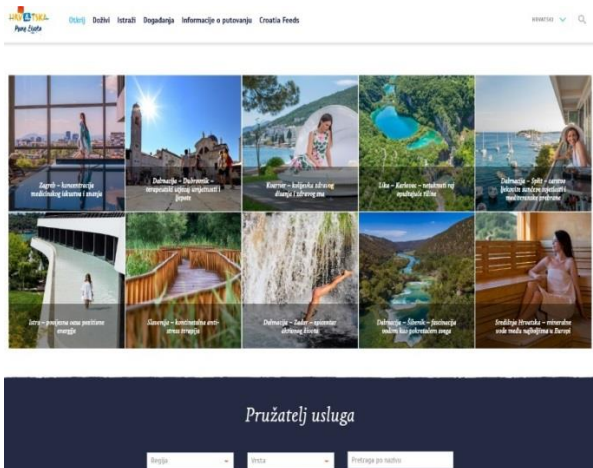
HRVATSKA
Puna života

Otkrij Doživi Istraži Događanja Informacije o putovanju Croatia Feeds

HRVATSKI

Zagreb – koncentracija medicinskog iskustva i znanja

Dalmacija – Dubrovnik – terapeutski učinak umjetnosti i ljepote

Kvarner – kolijevka zdravog disanja i zdravog sna

Lika – Karlovac – netaknuti raj endemskih vrsta

Dalmacija – Split – carstvo ljekovite sunčeve energije i mediteranske prehrane

Istra – povijesna snaga pozitivne energije

Slavonija – kontinentalna anti-stress terapija

Dalmacija – Zadar – epicentar okrepne klime

Dalmacija – Šibenik – fascinacija vodom kao pokretačem snage

Središnja Hrvatska – mineralne vode među najboljima u Europi

Pružatelj usluga

Regija

Vrsta

Pretraga po nazivu